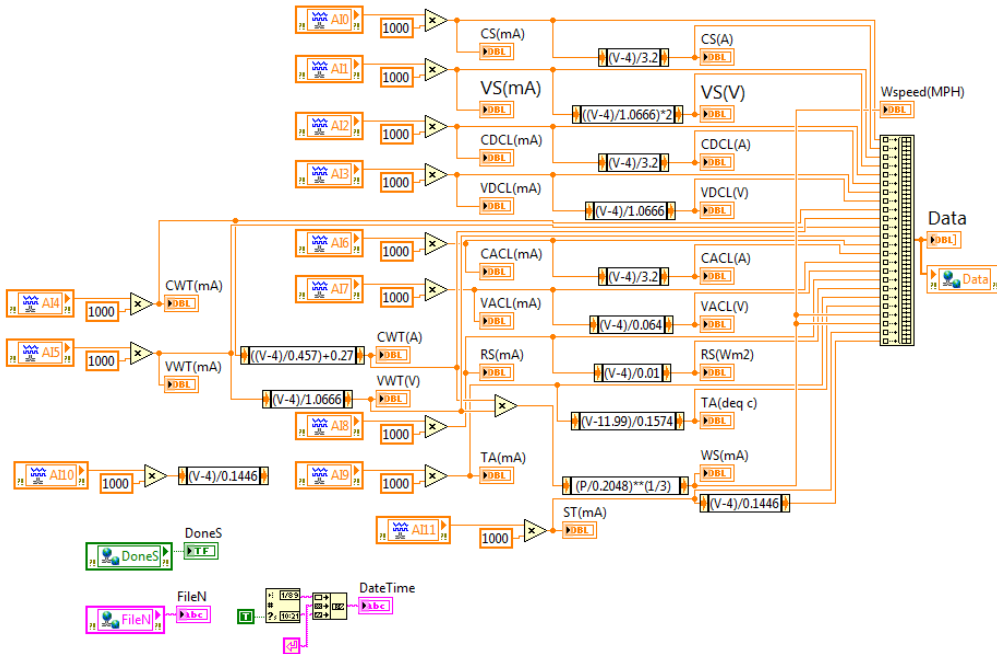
AI0
1000
CS(mA)
DBL
(V-4)/3.2
CS(A)
DBL
AI1
1000
VS(mA)
DBL
((V-4)/1.0666)*2
VS(V)
DBL
Wspeed(MPH)
DBL
AI2
1000
CDCL(mA)
DBL
(V-4)/3.2
CDCL(A)
DBL
AI3
1000
VDCL(mA)
DBL
(V-4)/1.0666
VDCL(V)
DBL
Data
DBL
Data
AI6
1000
CACL(mA)
DBL
(V-4)/3.2
CACL(A)
DBL
AI4
1000
CWT(mA)
DBL
AI7
1000
VACL(mA)
DBL
(V-4)/0.064
VACL(V)
DBL
AI5
1000
VWT(mA)
DBL
((V-4)/0.457)+0.27
CWT(A)
DBL
RS(mA)
DBL
(V-4)/0.01
RS(Wm2)
DBL
(V-4)/1.0666
VWT(V)
DBL
AI8
1000
(V-11.99)/0.1574
TA(deq c)
DBL
AI10
1000
(V-4)/0.1446
AI9
1000
TA(mA)
DBL
(P/0.2048)**(1/3)
WS(mA)
DBL
(V-4)/0.1446
AI11
1000
ST(mA)
DBL
DoneS
DoneS
TF
FileN
FileN
abc
DateTime
abc
T
1/89
10:21